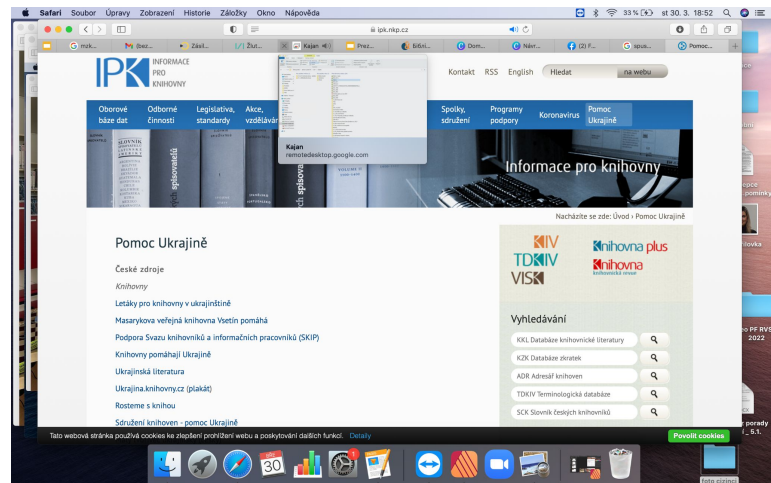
Safari Soubor Úpravy Zobrazení Historie Záložky Okno Nápověda

33 % st 30. 3. 18:52

ipk.nkp.cz

mzk... Ibez... Zásil... Žlut... Kajan Prez... Bišni... Dom... Návr... (2) F... spus... Pomoc...

Kajan
remotedesktop.google.com

IPK INFORMACE PRO KNIHOVNY

Kontakt RSS English Hledat na webu

Oborové báze dat | Odborné činnosti | Legislativa, standardy | Akce, vzdělávání | Spolky, sdružení | Programy podpory | Koronavirus | Pomoc Ukrajině

Informace pro knihovny

Nacházíte se zde: Úvod › Pomoc Ukrajině

Pomoc Ukrajině

České zdroje

Knihovny

Letáky pro knihovny v ukrajinštině

Masarykova veřejná knihovna Vsetín pomáhá

Podpora Svazu knihovníků a informačních pracovníků (SKIP)

Knihovny pomáhají Ukrajině

Ukrajinská literatura

Ukrajina.knihovny.cz (plakát)

Rosteme s knihou

Sdružení knihoven - pomoc Ukrajině

KIV TDKIV VISK Knihovna plus Knihovna knihovnická revue

Vyhledávání

KKL Databáze knihovnické literatury

KZK Databáze zkratek

ADR Adresář knihoven

TDKIV Terminologická databáze

SCK Slovník českých knihovníků

Tato webová stránka používá cookies ke zlepšení prohlížení webu a poskytování dalších funkcí. Detaily

Povolit cookies

30

foto cizinci